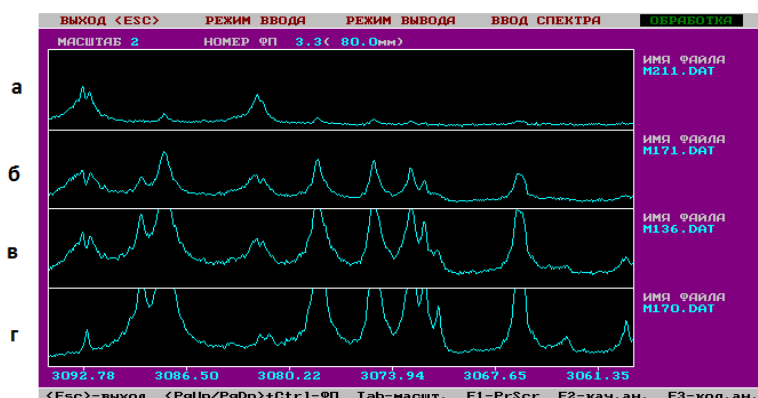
ВЫХОД <ESC> РЕЖИМ ВВОДА РЕЖИМ ВЫВОДА ВВОД СПЕКТРА ОБРАБОТКА

МАСШТАБ 2 НОМЕР ФП 3.3( 80.0мм)

а

ИМЯ ФАЙЛА
M211.DAT

б

ИМЯ ФАЙЛА
M171.DAT

в

ИМЯ ФАЙЛА
M136.DAT

г

ИМЯ ФАЙЛА
M170.DAT

3092.78 3086.50 3080.22 3073.94 3067.65 3061.35

<Esc>-выход <PgUp/PgDn>+Ctrl-ФП Tab-масшт. F1-PrScr F2-кач.ан. F3-кол.ан.